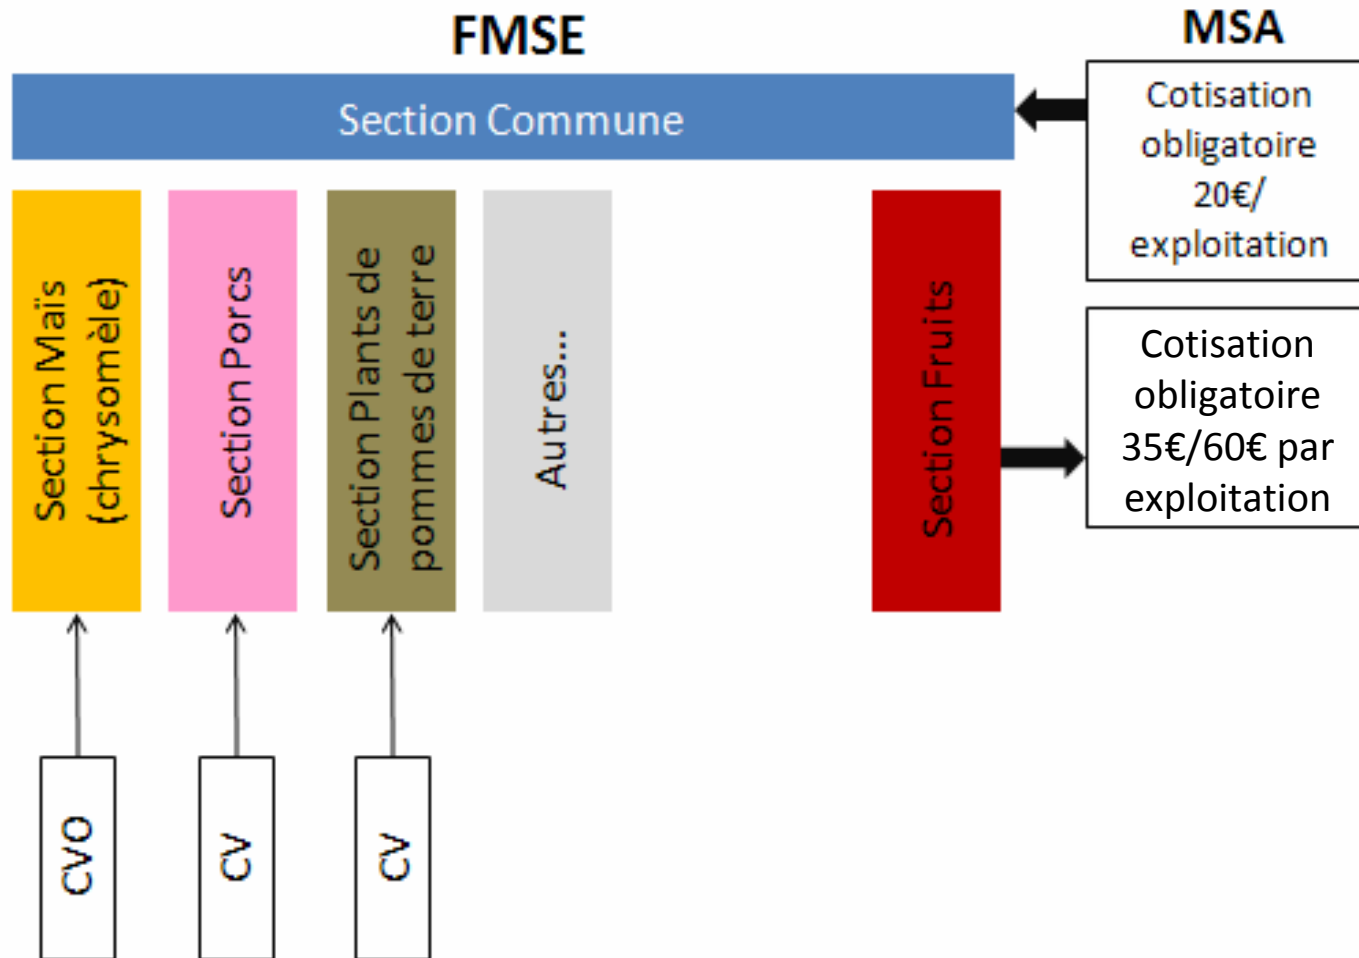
FMSE

MSA

Section Commune

Cotisation obligatoire 20€/ exploitation

Section Maïs (chrysomèle)

Section Porcs

Section Plants de pommes de terre

Autres...

Section Fruits

Cotisation obligatoire 35€/60€ par exploitation

CVO

CV

CV